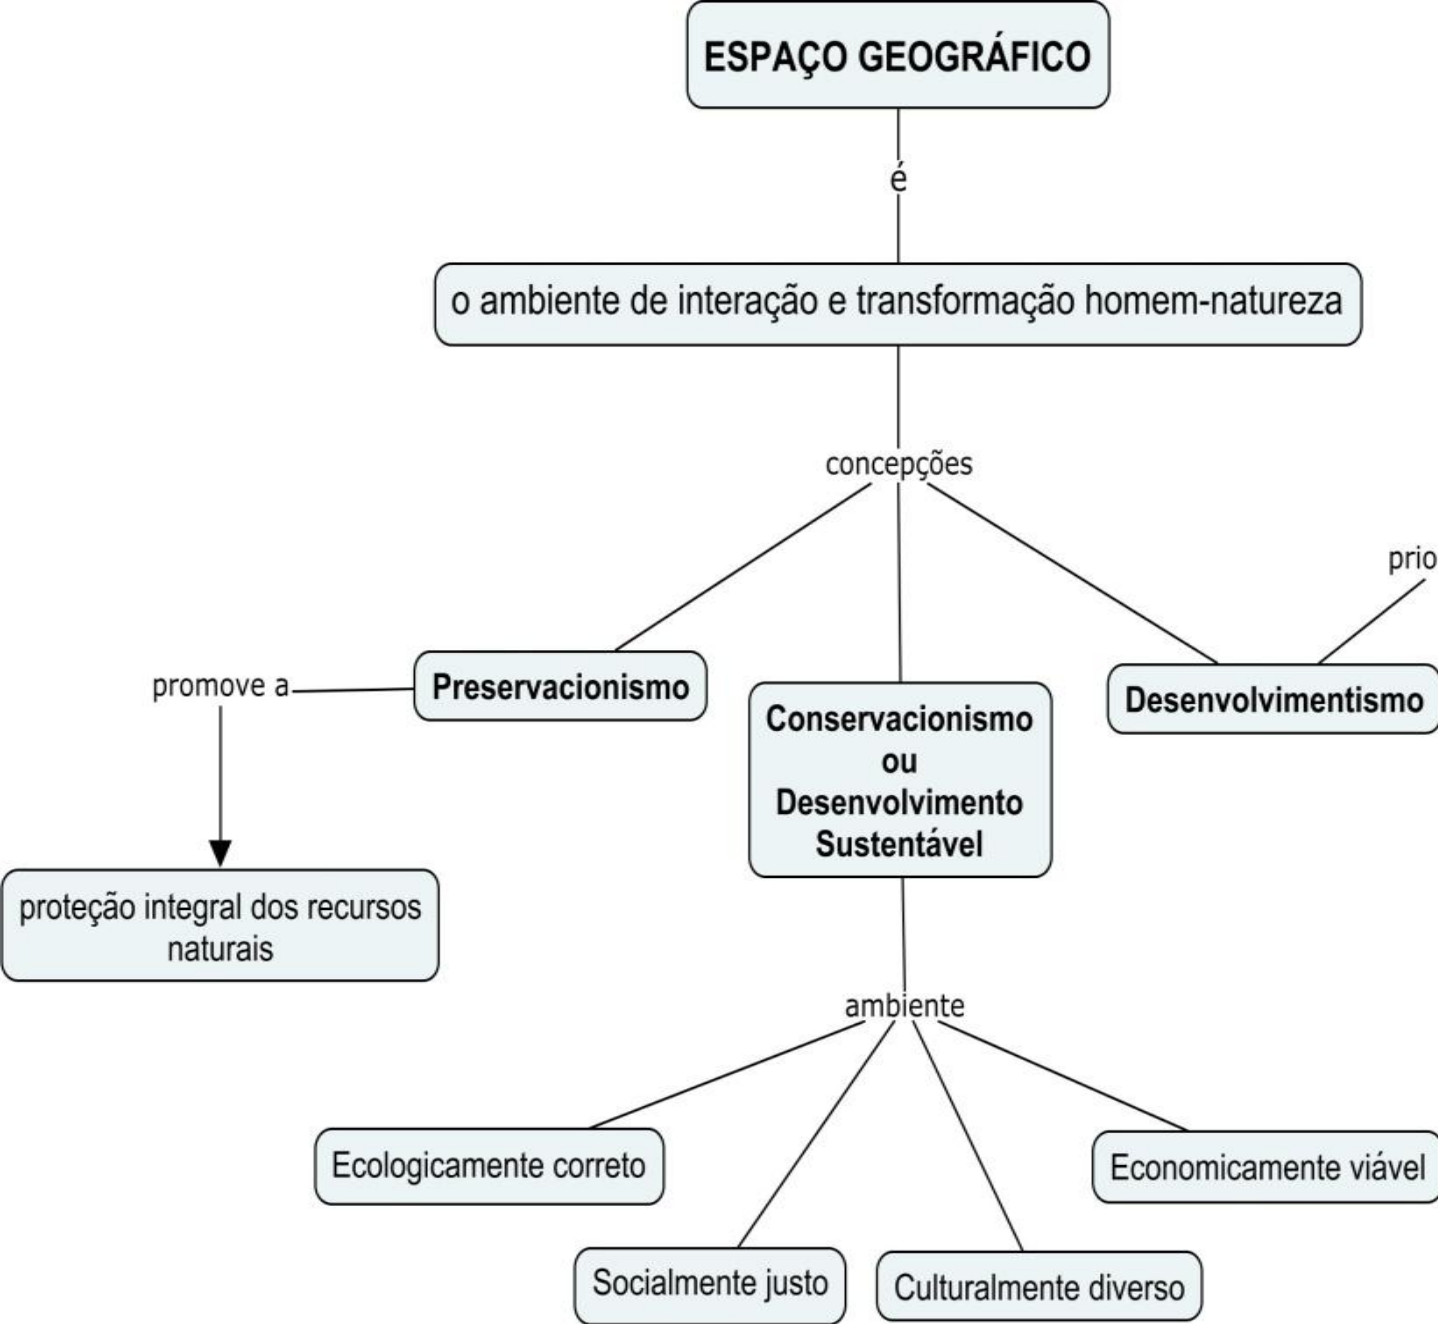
ESPAÇO GEOGRÁFICO

é

o ambiente de interação e transformação homem-natureza

concepções

prio

promove a

Preservacionismo

Conservacionismo ou Desenvolvimento Sustentável

Desenvolvimentismo

proteção integral dos recursos naturais

ambiente

Ecologicamente correto

Economicamente viável

Socialmente justo

Culturalmente diverso